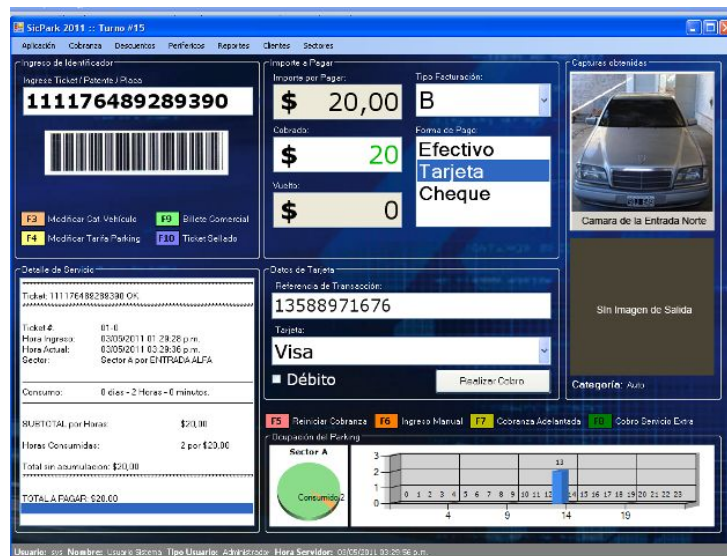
SicPark 2011 :: Turno #15

Aplicación Cobranza Descuentos Periféricos Reportes Clientes Sectores

Ingreso de Identificador

Ingrese Ticket / Patente / Placa

111176489289390

F3 Modificar Cat. Vehículo
F9 Billete Comercial
F4 Modificar Tarifa Parking
F10 Ticket Sellado

Importe a Pagar

Importe por Pagar:

$ 20,00

Cobrado:

$ 20

Vuelto:

$ 0

Tipo Facturación:

B

Forma de Pago:

Efectivo
Tarjeta
Cheque

Capturas obtenidas

Camara de la Entrada Norte

Sin Imagen de Salida

Categoría: Auto

Detalle de Servicio

Ticket: 111176489289390 OK

Ticket #: 01-0
Hora Ingreso: 03/05/2011 01:29:28 p.m.
Hora Actual: 03/05/2011 03:29:36 p.m.
Sector: Sector A por ENTRADA ALFA

Consumo: 0 días - 2 Horas - 0 minutos.

SUBTOTAL por Horas: $20,00

Horas Consumidas: 2 por $20,00

Total sin acumulación: $20,00

TOTAL A PAGAR: $20,00

Datos de Tarjeta

Referencia de Transacción:

13588971676

Tarjeta:

Visa

Débito

Realizar Cobro

F5 Reiniciar Cobranza
F6 Ingreso Manual
F7 Cobranza Adelantada
F8 Cobro Servicio Extra

Ocupación del Parking

Sector A

Consumido 2

3
2
1
0

13

0 1 2 3 4 5 6 7 8 9 10 11 12 13 14 15 16 17 18 19 20 21 22 23

4 9 14 19

Usuario: sys Nombre: Usuario Sistema Tipo Usuario: Administrador Hora Servidor: 03/05/2011 03:29:36 p.m.